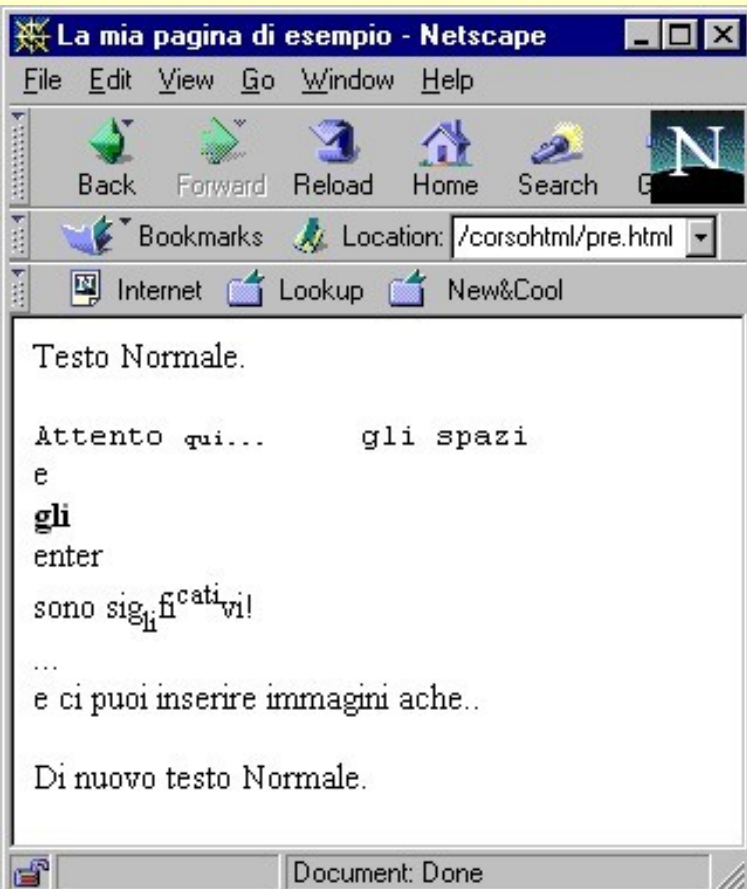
La mia pagina di esempio - Netscape

File Edit View Go Window Help

Back Forward Reload Home Search G

Bookmarks Location: /corsohtml/pre.html

Internet Lookup New&Cool

Testo Normale.

Attento qui... gli spazi
e
**gli**
enter
sono sig$_{li}$fi$^{cati}$vi!
...
e ci puoi inserire immagini ache..

Di nuovo testo Normale.

Document: Done